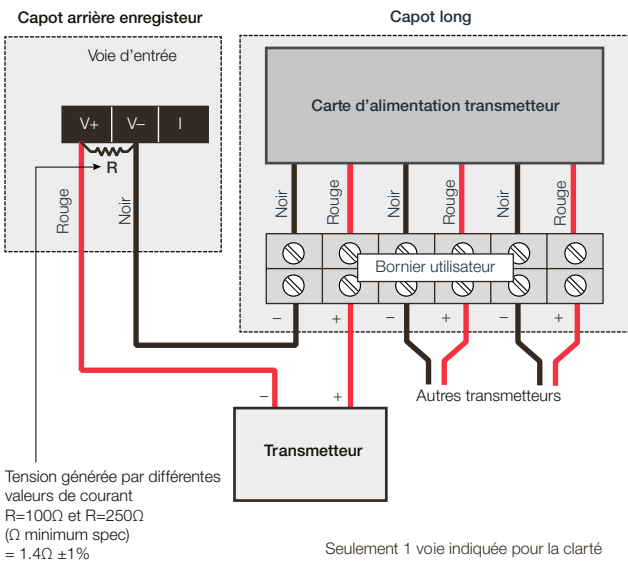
Capot arrière enregisteur

Capot long

Voie d'entrée

V+ V– I

R

Rouge

Noir

Carte d'alimentation transmetteur

Noir Rouge Noir Rouge Noir Rouge

Bornier utilisateur

– + – + – +

Autres transmetteurs

– +

Transmetteur

Tension générée par différentes valeurs de courant R=100Ω et R=250Ω (Ω minimum spec) = 1.4Ω ±1%

Seulement 1 voie indiquée pour la clarté